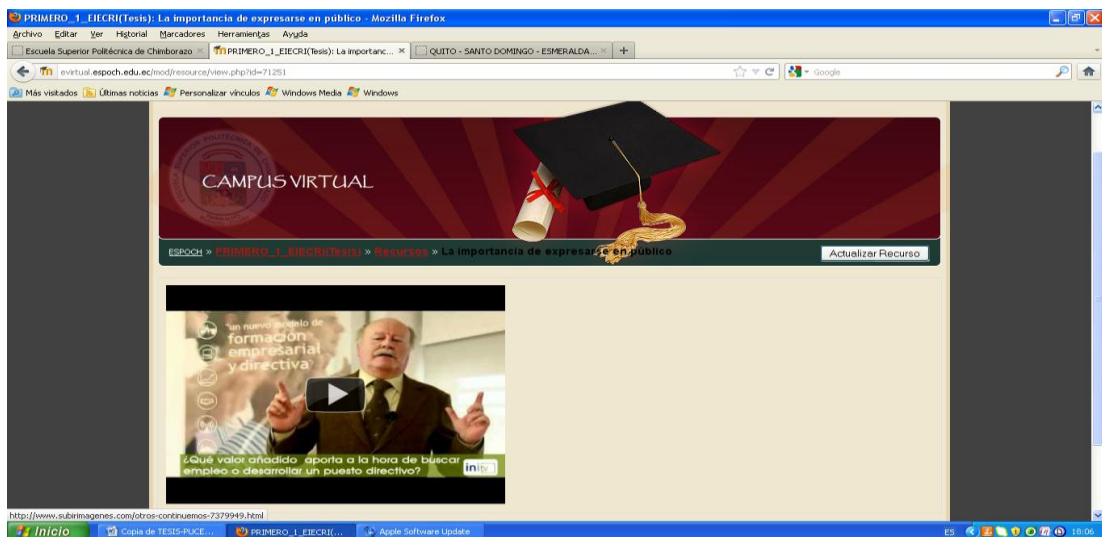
PRIMERO_1_EIECRI(Tesis): La importancia de expresarse en público - Mozilla Firefox
Archivo Editar Ver Historial Marcadores Herramientas Ayuda
Escuela Superior Politécnica de Chimborazo × | PRIMERO_1_EIECRI(Tesis): La importanc... × | QUITO - SANTO DOMINGO - ESMERALDA... × | +
evirtual.espoch.edu.ec/mod/resource/view.php?id=71251
Google
Más visitados Últimas noticias Personalizar vínculos Windows Media Windows

CAMPUS VIRTUAL

ESPOCH » PRIMERO_1_EIECRI(Tesis) » Recursos » La importancia de expresarse en público
Actualizar Recurso

un nuevo modelo de formación empresarial y directiva
¿Qué valor añadido aporta a la hora de buscar empleo o desarrollar un puesto directivo?
inity

http://www.subirimagenes.com/otros-continuemos-7379949.html
Inicio | Copia de TESIS-PUCE... | PRIMERO_1_EIECRI(... | Apple Software Update
ES 18:06